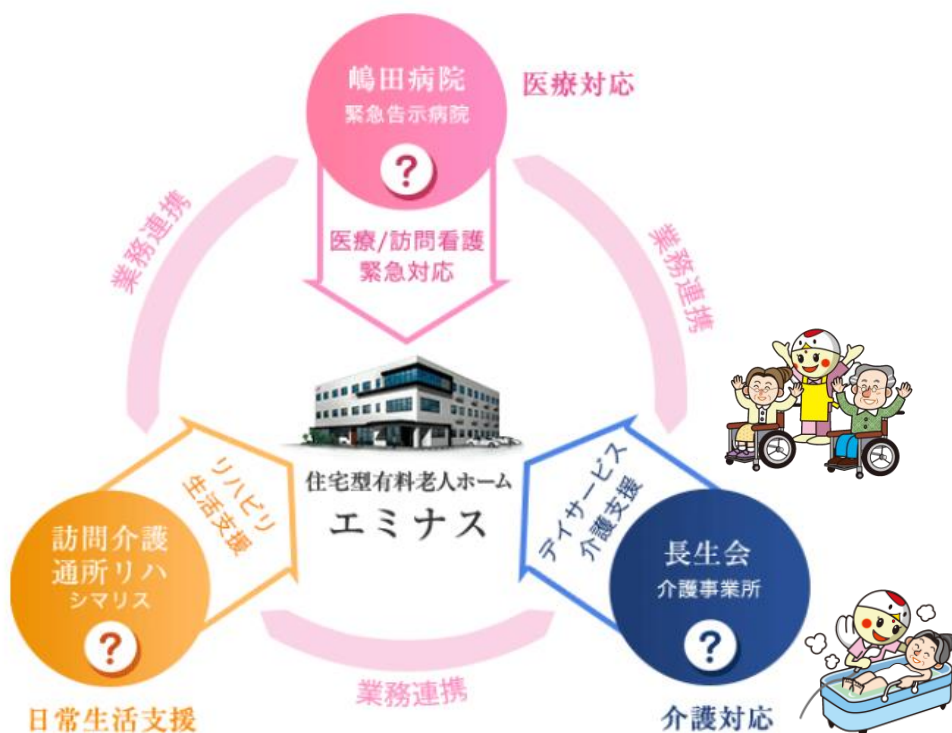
嶋田病院
緊急告示病院
?

医療対応

業務連携

医療/訪問看護
緊急対応

業務連携

住宅型有料老人ホーム
エミナス

リハビリ
生活支援

デイサービス
介護支援

訪問介護
通所リハ
シマリス
?

長生会
介護事業所
?

業務連携

日常生活支援

介護対応